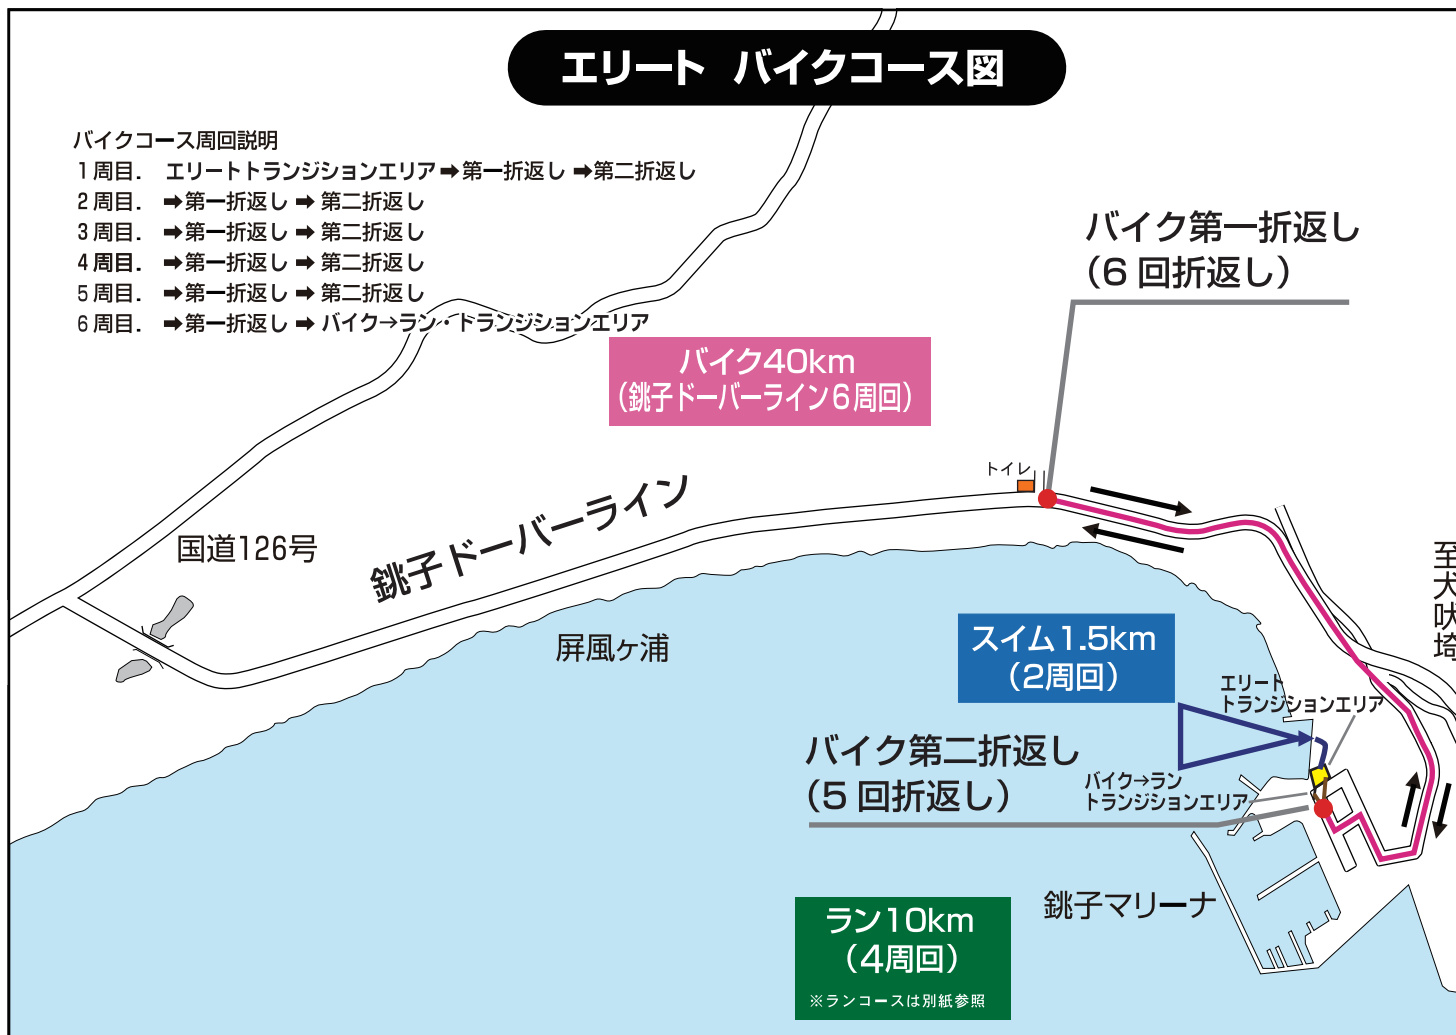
エリート バイクコース図

バイクコース周回説明
1周目. エリートトランジションエリア➡第一折返し➡第二折返し
2周目. ➡第一折返し➡第二折返し
3周目. ➡第一折返し➡第二折返し
4周目. ➡第一折返し➡第二折返し
5周目. ➡第一折返し➡第二折返し
6周目. ➡第一折返し➡バイク→ラン・トランジションエリア

バイク第一折返し
(6回折返し)

バイク40km
(銚子ドーバーライン6周回)

トイレ

国道126号

銚子ドーバーライン

至犬吠埼

屏風ヶ浦

スイム1.5km
(2周回)

エリートトランジションエリア

バイク第二折返し
(5回折返し)

バイク→ラン
トランジションエリア

銚子マリーナ

ラン10km
(4周回)
※ランコースは別紙参照